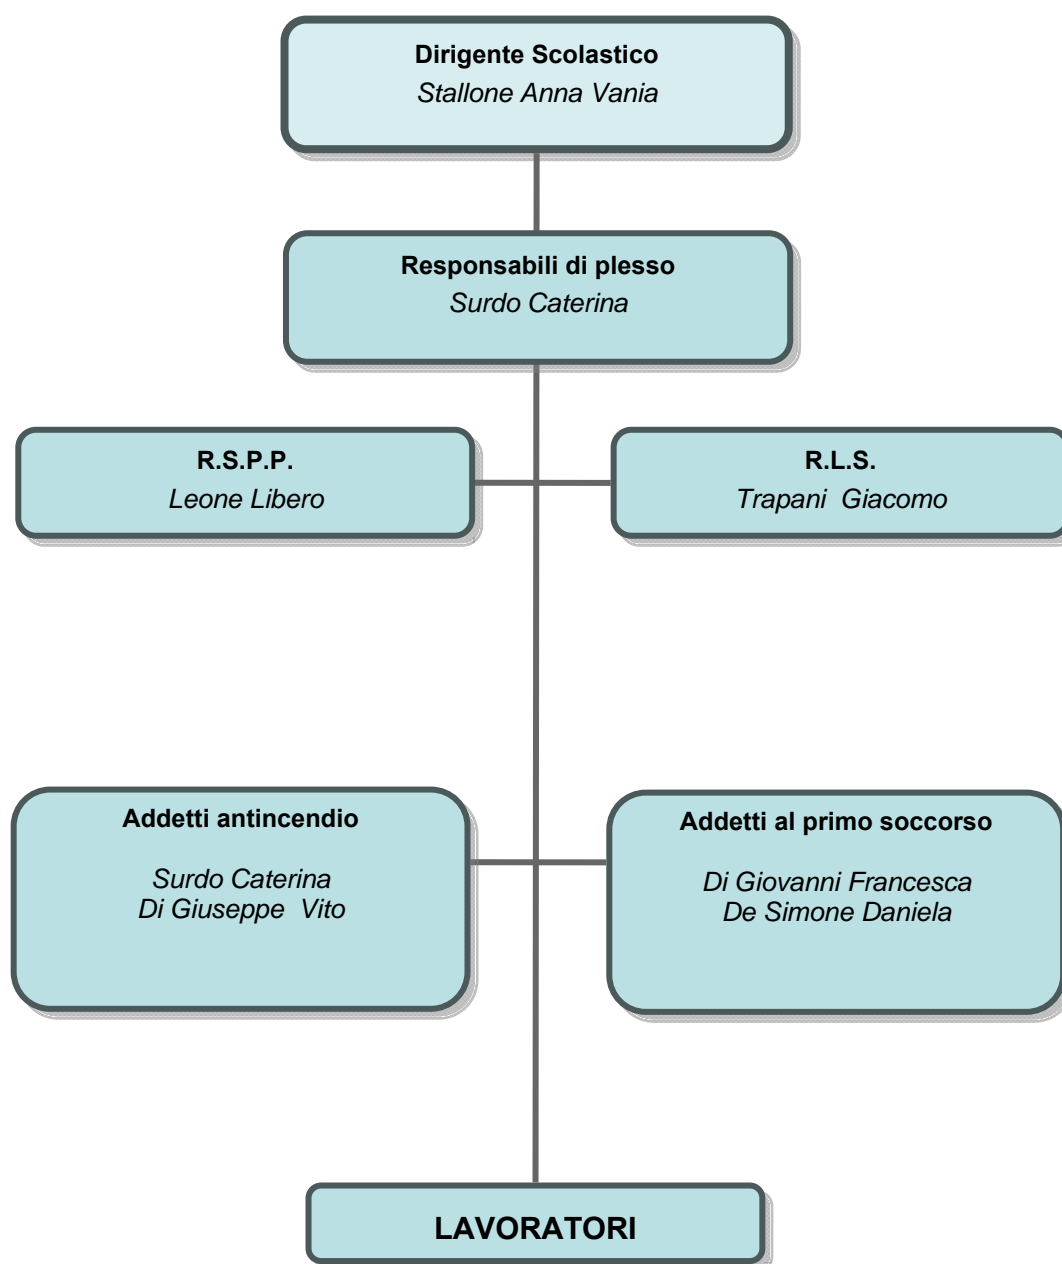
Dirigente Scolastico
Stallone Anna Vania

Responsabili di plesso
Surdo Caterina

R.S.P.P.
Leone Libero

R.L.S.
Trapani Giacomo

Addetti antincendio

Surdo Caterina
Di Giuseppe Vito

Addetti al primo soccorso

Di Giovanni Francesca
De Simone Daniela

LAVORATORI